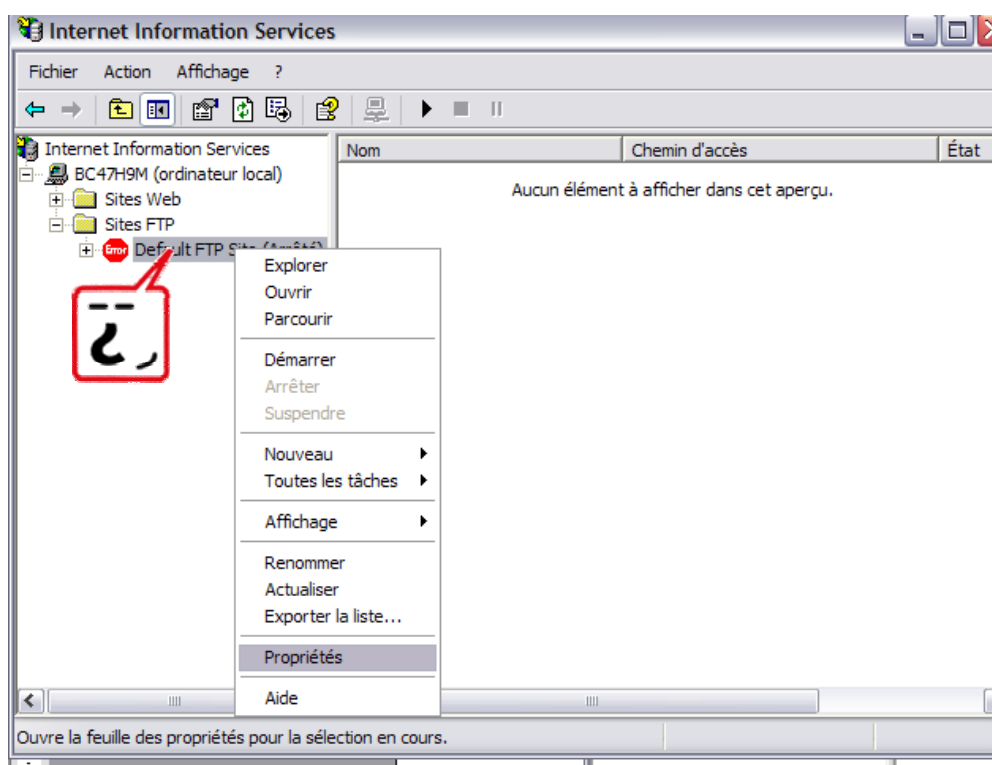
Internet Information Services

Fichier Action Affichage ?

Internet Information Services
BC47H9M (ordinateur local)
Sites Web
Sites FTP
Error Default FTP Site (Arrêté)

Nom | Chemin d'accès | État

Aucun élément à afficher dans cet aperçu.

Explorer
Ouvrir
Parcourir
Démarrer
Arrêter
Suspendre
Nouveau
Toutes les tâches
Affichage
Renommer
Actualiser
Exporter la liste...
Propriétés
Aide

Ouvre la feuille des propriétés pour la sélection en cours.